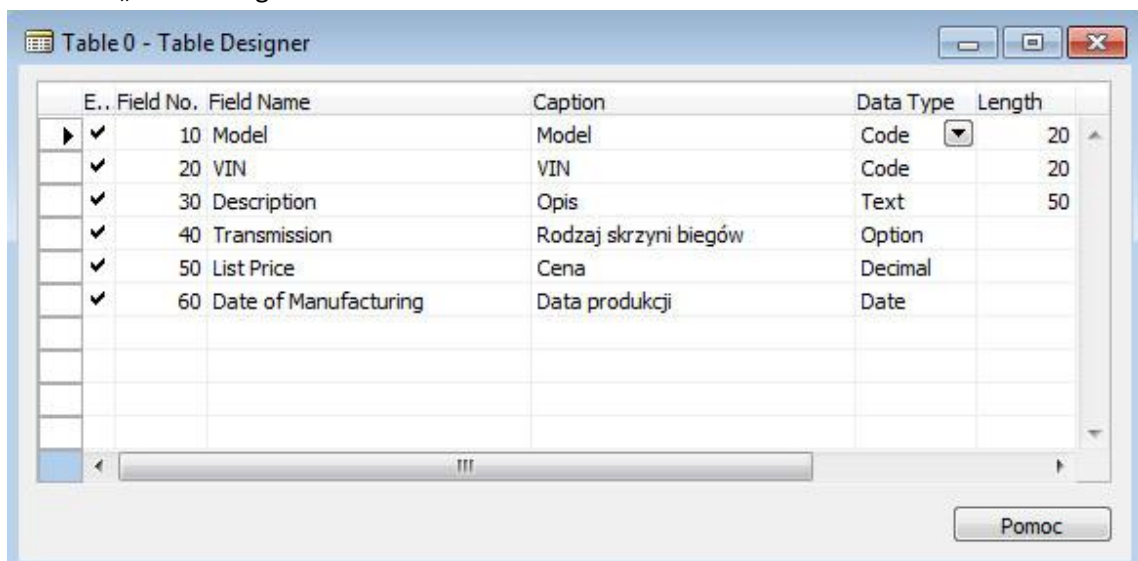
Table 0 - Table Designer

| E.. | Field No. | Field Name | Caption | Data Type | Length |
|---|---|---|---|---|---|
| ✔ | 10 | Model | Model | Code | 20 |
| ✔ | 20 | VIN | VIN | Code | 20 |
| ✔ | 30 | Description | Opis | Text | 50 |
| ✔ | 40 | Transmission | Rodzaj skrzyni biegów | Option | |
| ✔ | 50 | List Price | Cena | Decimal | |
| ✔ | 60 | Date of Manufacturing | Data produkcji | Date | |

Pomoc